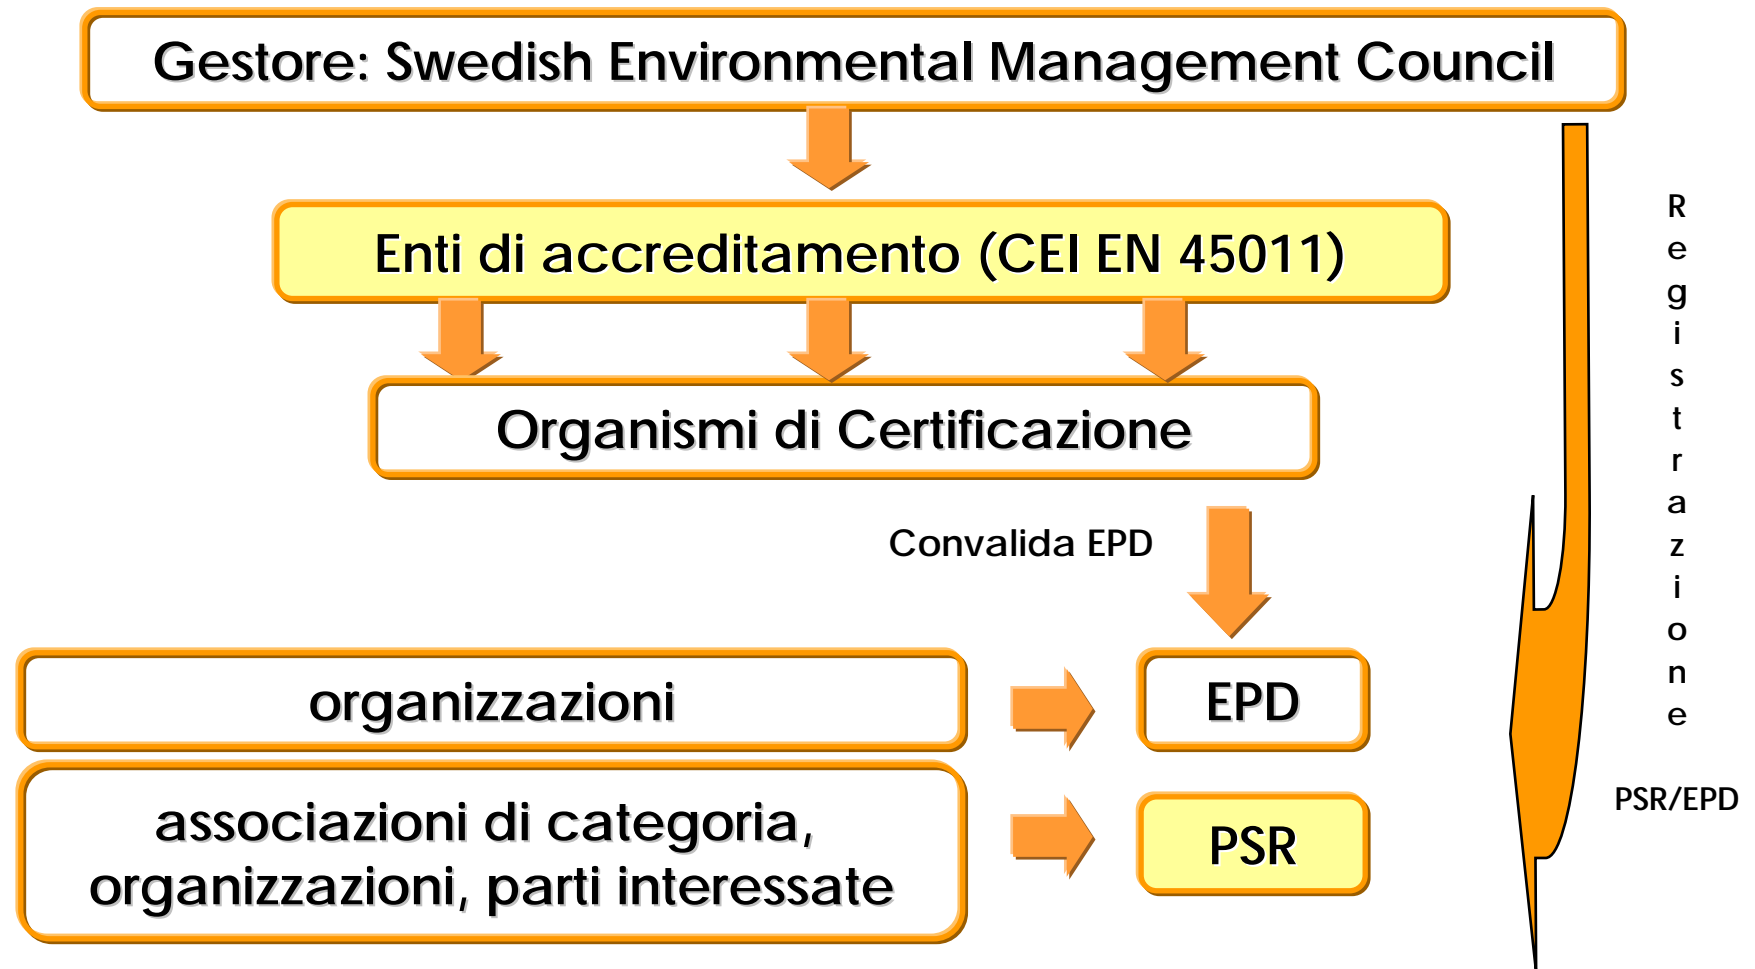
Gestore: Swedish Environmental Management Council

Enti di accreditamento (CEI EN 45011)

Organismi di Certificazione

Convalida EPD

organizzazioni

EPD

associazioni di categoria, organizzazioni, parti interessate

PSR

Registrazione

PSR/EPD